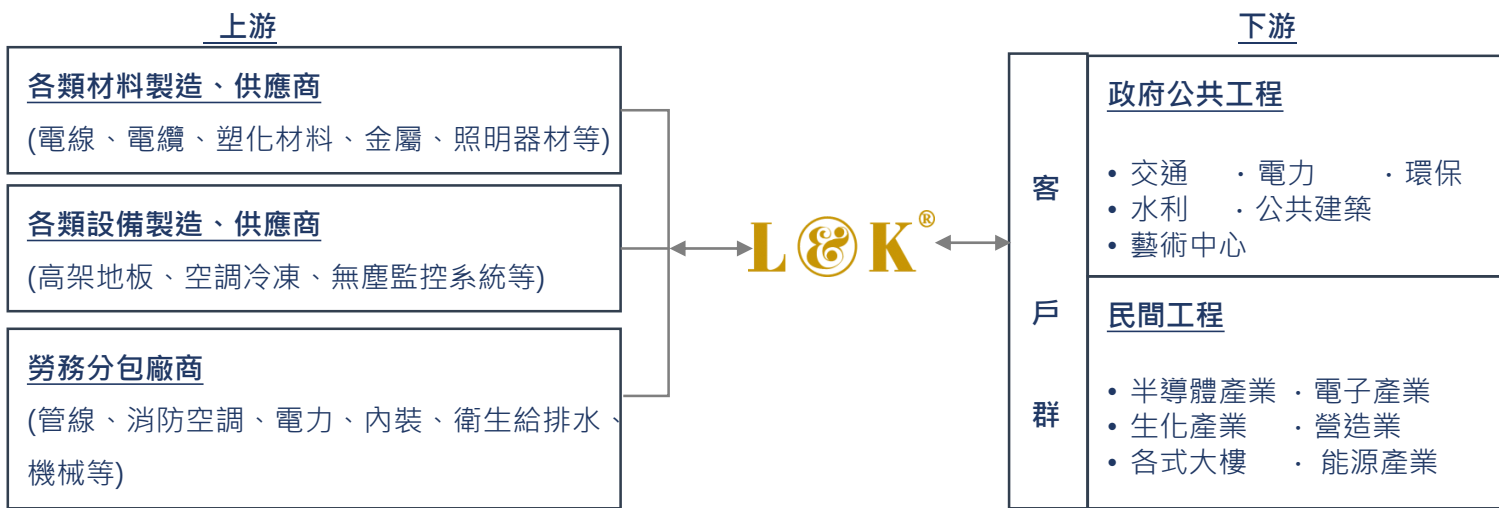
上游

各類材料製造、供應商
(電線、電纜、塑化材料、金屬、照明器材等)

各類設備製造、供應商
(高架地板、空調冷凍、無塵監控系統等)

勞務分包廠商
(管線、消防空調、電力、內裝、衛生給排水、機械等)

L&K®

下游

客戶群

政府公共工程
• 交通 ・電力 ・環保
• 水利 ・公共建築
• 藝術中心

民間工程
• 半導體產業 ・電子產業
• 生化產業 ・營造業
• 各式大樓 ・ 能源產業